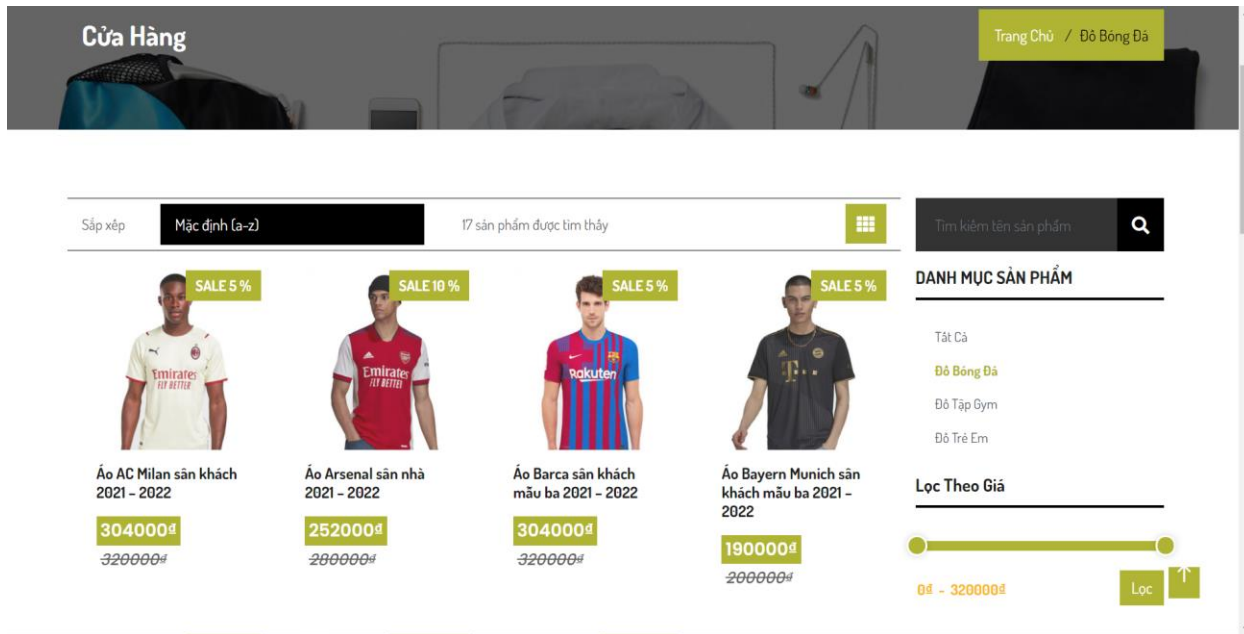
Cửa Hàng

Trang Chủ / Đồ Bóng Đá

Sắp xếp

Mặc định (a-z)

17 sản phẩm được tìm thấy

Tìm kiếm tên sản phẩm

SALE 5 %

Emirates FLY BETTER

Áo AC Milan sân khách 2021 - 2022

304000₫

~~320000₫~~

SALE 10 %

Emirates FLY BETTER

Áo Arsenal sân nhà 2021 - 2022

252000₫

~~280000₫~~

SALE 5 %

Rakuten

Áo Barca sân khách mẫu ba 2021 - 2022

304000₫

~~320000₫~~

SALE 5 %

Áo Bayern Munich sân khách mẫu ba 2021 - 2022

190000₫

~~200000₫~~

DANH MỤC SẢN PHẨM

Tất Cả

Đồ Bóng Đá

Đồ Tập Gym

Đồ Trẻ Em

Lọc Theo Giá

0₫ - 320000₫

Lọc